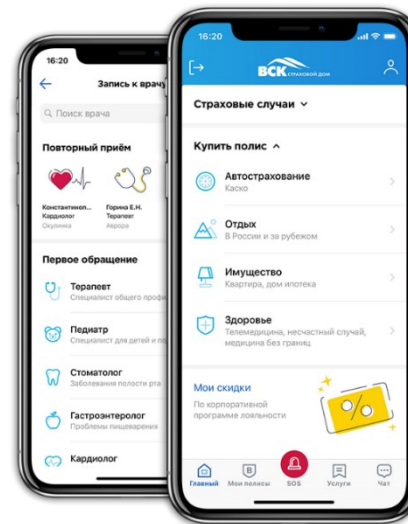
16:20

Запись к врачу

Поиск врача

Повторный приём

Константиноп...
Кардиолог
Окулинка

Горина Е.Н.
Терапевт
Аврора

Первое обращение

Терапевт
Специалист общего профи

Педиатр
Специалист для детей и по

Стоматолог
Заболевания полости рта

Гастроэнтеролог
Проблемы пищеварения

Кардиолог

16:20

ВСК страховой дом

Страховые случаи

Купить полис

Автострахование
Каско

Отдых
В России и за рубежом

Имущество
Квартира, дом ипотека

Здоровье
Телемедицина, несчастный случай, медицина без границ

Мои скидки
По корпоративной программе лояльности

%

Главный
Мои полисы
SOS
Услуги
Чат